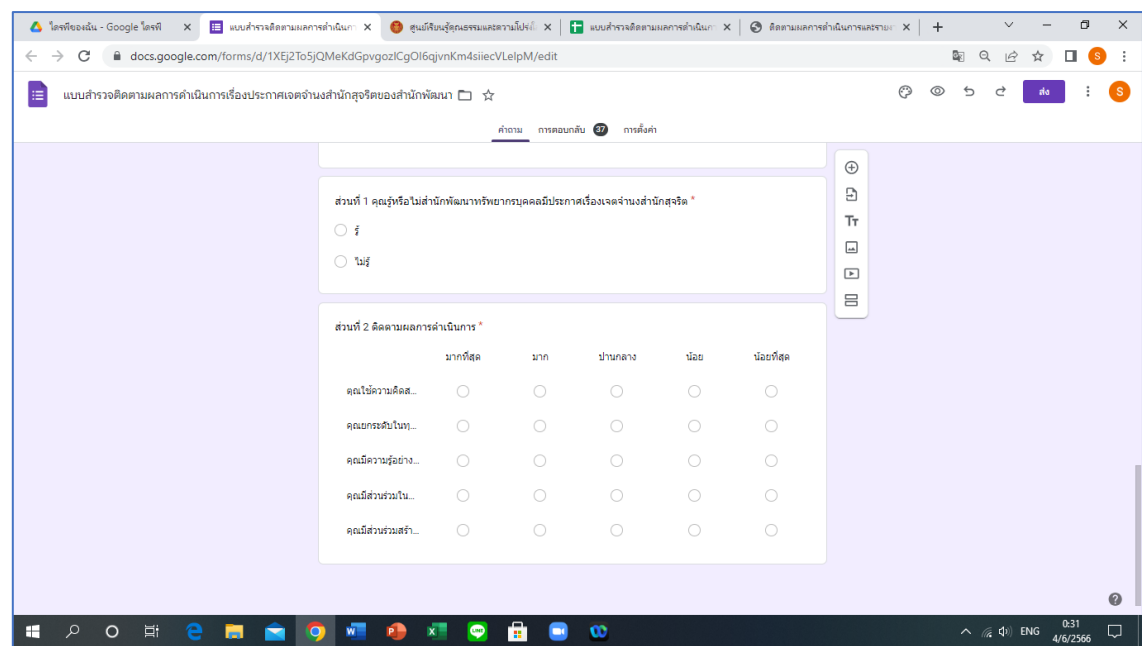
ไดรฟ์ของฉัน - Google ไดรฟ์ ×
แบบสำรวจติดตามผลการดำเนินการ ×
ศูนย์เรียนรู้คุณธรรมและความโปร่งใส ×
แบบสำรวจติดตามผลการดำเนินการ ×
ติดตามผลการดำเนินการและรายงาน ×
+

docs.google.com/forms/d/1XEj2To5jQMeKdGpvgozlCgOl6qjvnKm4siiecVLelpM/edit

แบบสำรวจติดตามผลการดำเนินการเรื่องประกาศเจตจำนงสำนักสุจริตของสำนักพัฒนา

ส่ง

S

คำถาม การตอบกลับ 37 การตั้งค่า

ส่วนที่ 1 คุณรู้หรือไม่สำนักพัฒนาทรัพยากรบุคคลมีประกาศเรื่องเจตจำนงสำนักสุจริต *

รู้

ไม่รู้

ส่วนที่ 2 ติดตามผลการดำเนินการ *

| | มากที่สุด | มาก | ปานกลาง | น้อย | น้อยที่สุด |
|---|---|---|---|---|---|
| คุณใช้ความคิดส... | | | | | |
| คุณยกระดับในทุ... | | | | | |
| คุณมีความรู้อย่าง... | | | | | |
| คุณมีส่วนร่วมใน... | | | | | |
| คุณมีส่วนร่วมสร้า... | | | | | |

ENG
0:31
4/6/2566